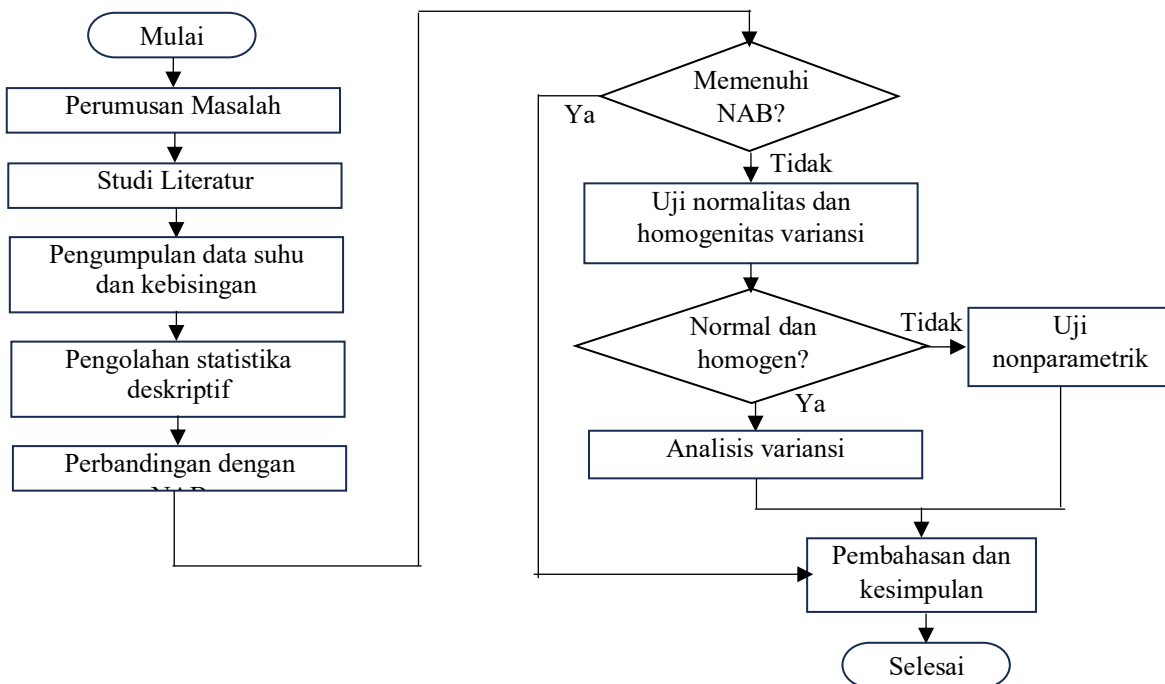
Mulai

Perumusan Masalah

Studi Literatur

Pengumpulan data suhu dan kebisingan

Pengolahan statistika deskriptif

Perbandingan dengan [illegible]

Memenuhi NAB?

Ya

Tidak

Uji normalitas dan homogenitas variansi

Normal dan homogen?

Tidak

Uji nonparametrik

Ya

Analisis variansi

Pembahasan dan kesimpulan

Selesai